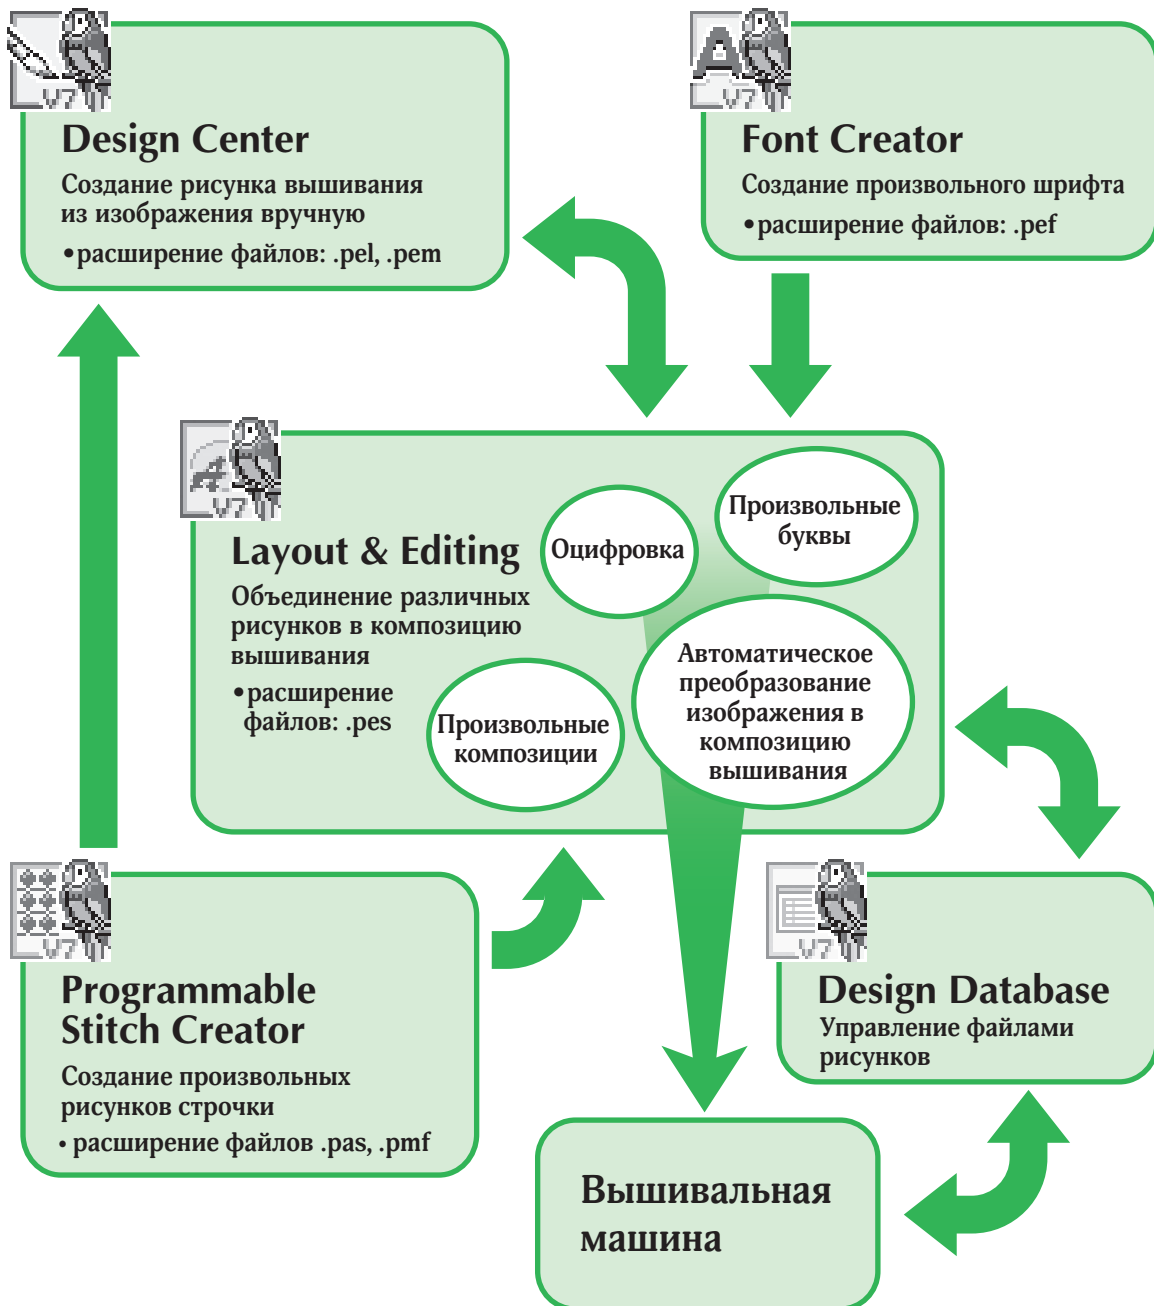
V7

Design Center
Создание рисунка вышивания из изображения вручную
•расширение файлов: .pel, .pem

V7

Font Creator
Создание произвольного шрифта
•расширение файлов: .pef

V7

Layout & Editing
Объединение различных рисунков в композицию вышивания
•расширение файлов: .pes

Оцифровка

Произвольные буквы

Произвольные композиции

Автоматическое преобразование изображения в композицию вышивания

V7

Programmable Stitch Creator
Создание произвольных рисунков строчки
• расширение файлов .pas, .pmf

V7

Design Database
Управление файлами рисунков

Вышивальная машина